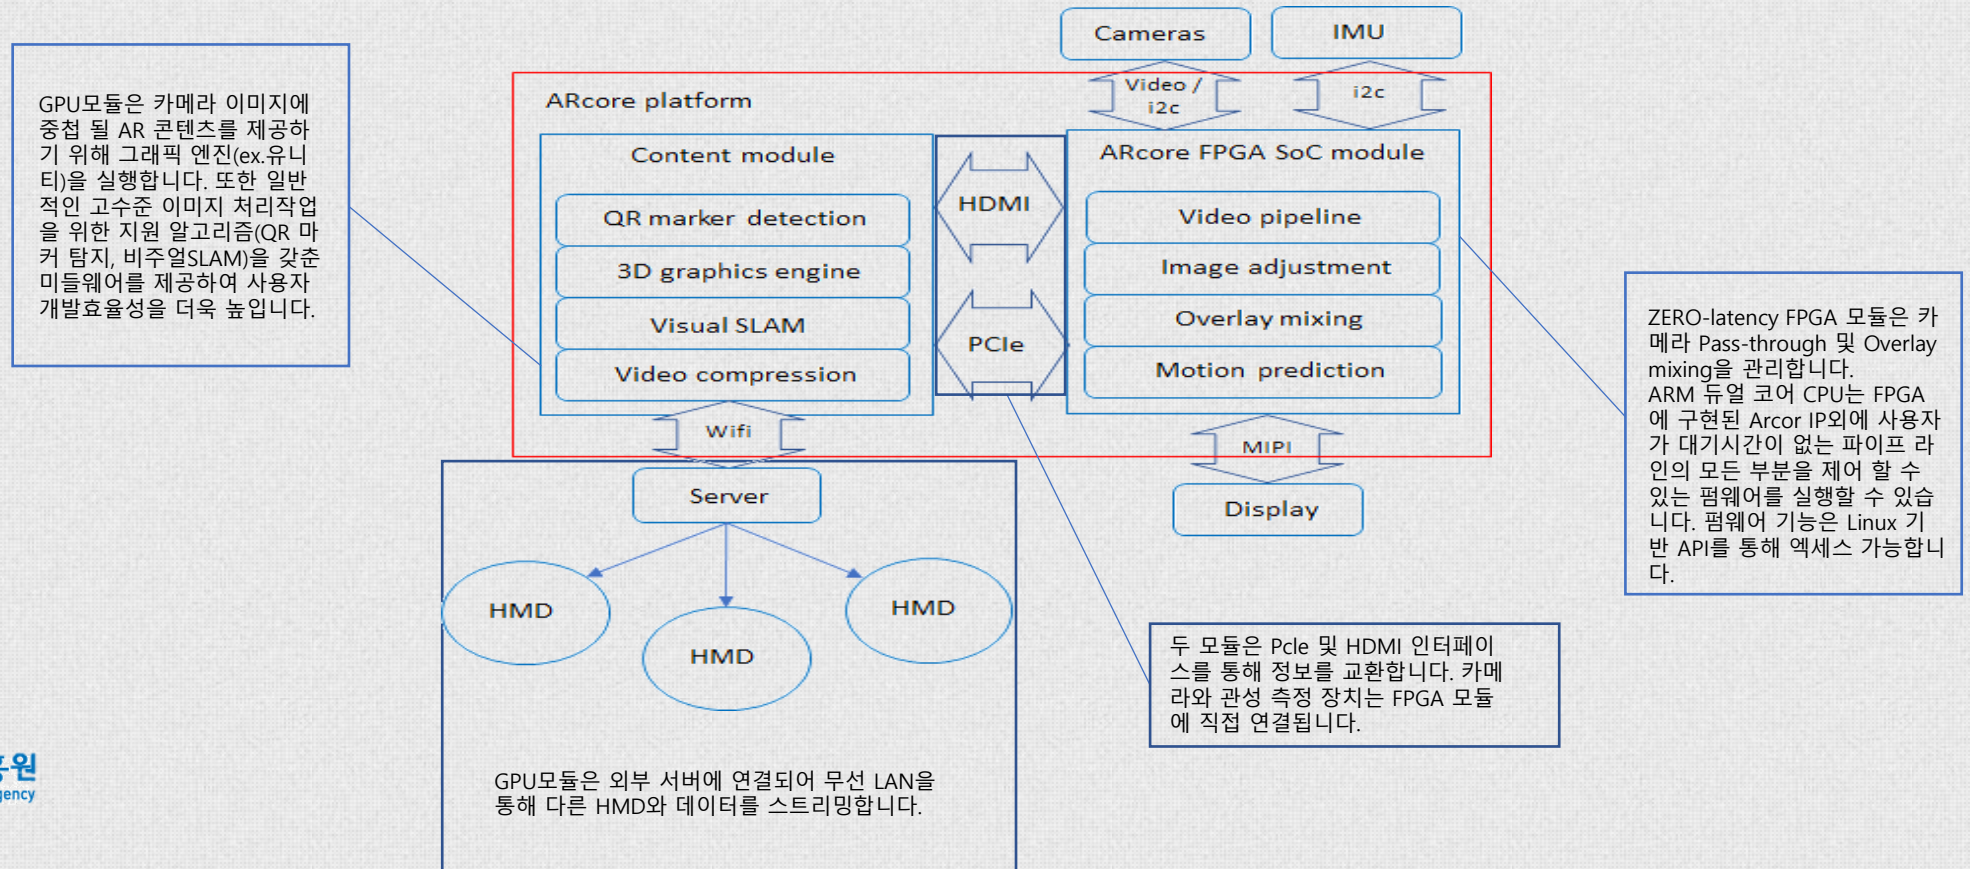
GPU모듈은 카메라 이미지에 중첩 될 AR 콘텐츠를 제공하기 위해 그래픽 엔진(ex.유니티)을 실행합니다. 또한 일반적인 고수준 이미지 처리작업을 위한 지원 알고리즘(QR 마커 탐지, 비주얼SLAM)을 갖춘 미들웨어를 제공하여 사용자 개발효율성을 더욱 높입니다.

Cameras

IMU

Video / i2c

i2c

ARcore platform

Content module

QR marker detection

3D graphics engine

Visual SLAM

Video compression

HDMI

PCIe

ARcore FPGA SoC module

Video pipeline

Image adjustment

Overlay mixing

Motion prediction

Wifi

MIPI

Server

Display

HMD

HMD

HMD

ZERO-latency FPGA 모듈은 카메라 Pass-through 및 Overlay mixing을 관리합니다. ARM 듀얼 코어 CPU는 FPGA에 구현된 Arcor IP외에 사용자가 대기시간이 없는 파이프 라인의 모든 부분을 제어 할 수 있는 펌웨어를 실행할 수 있습니다. 펌웨어 기능은 Linux 기반 API를 통해 엑세스 가능합니다.

두 모듈은 Pcle 및 HDMI 인터페이스를 통해 정보를 교환합니다. 카메라와 관성 측정 장치는 FPGA 모듈에 직접 연결됩니다.

GPU모듈은 외부 서버에 연결되어 무선 LAN을 통해 다른 HMD와 데이터를 스트리밍합니다.

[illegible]원
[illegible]gency